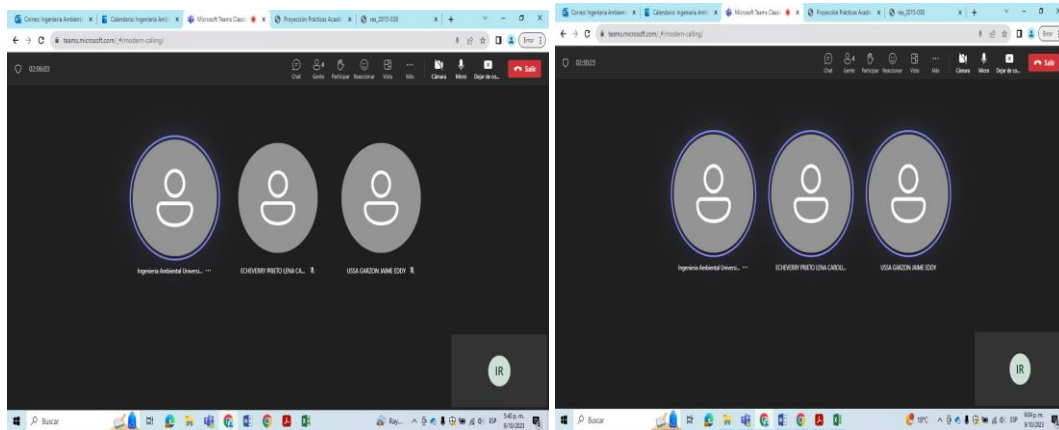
Correo: Ingeniería Ambient | Calendario Ingeniería Amb | Microsoft Teams Classic | Proyección Prácticas Acadé | res_2015-030

teams.microsoft.com/_#/modern-calling/

Error

02:06:03

Chat | 4 Gente | Participar | Reaccionar | Vista | Más | Cámara | Micro | Dejar de co... | Salir

Ingeniería Ambiental Universi... | ECHEVERRY PRIETO LENA CA... | USSA GARZON JAIME EDDY

IR

Buscar

Ray...

ESP

5:40 p.m.
8/10/2023

Correo: Ingeniería Ambient | Calendario Ingeniería Amb | Microsoft Teams Classic | Proyección Prácticas Acadé | res_2015-030

teams.microsoft.com/_#/modern-calling/

Error

02:30:23

Chat | 4 Gente | Participar | Reaccionar | Vista | Más | Cámara | Micro | Dejar de co... | Salir

Ingeniería Ambiental Universi... | ECHEVERRY PRIETO LENA CAROLI... | USSA GARZON JAIME EDDY

IR

Buscar

18°C

ESP

6:04 p.m.
8/10/2023